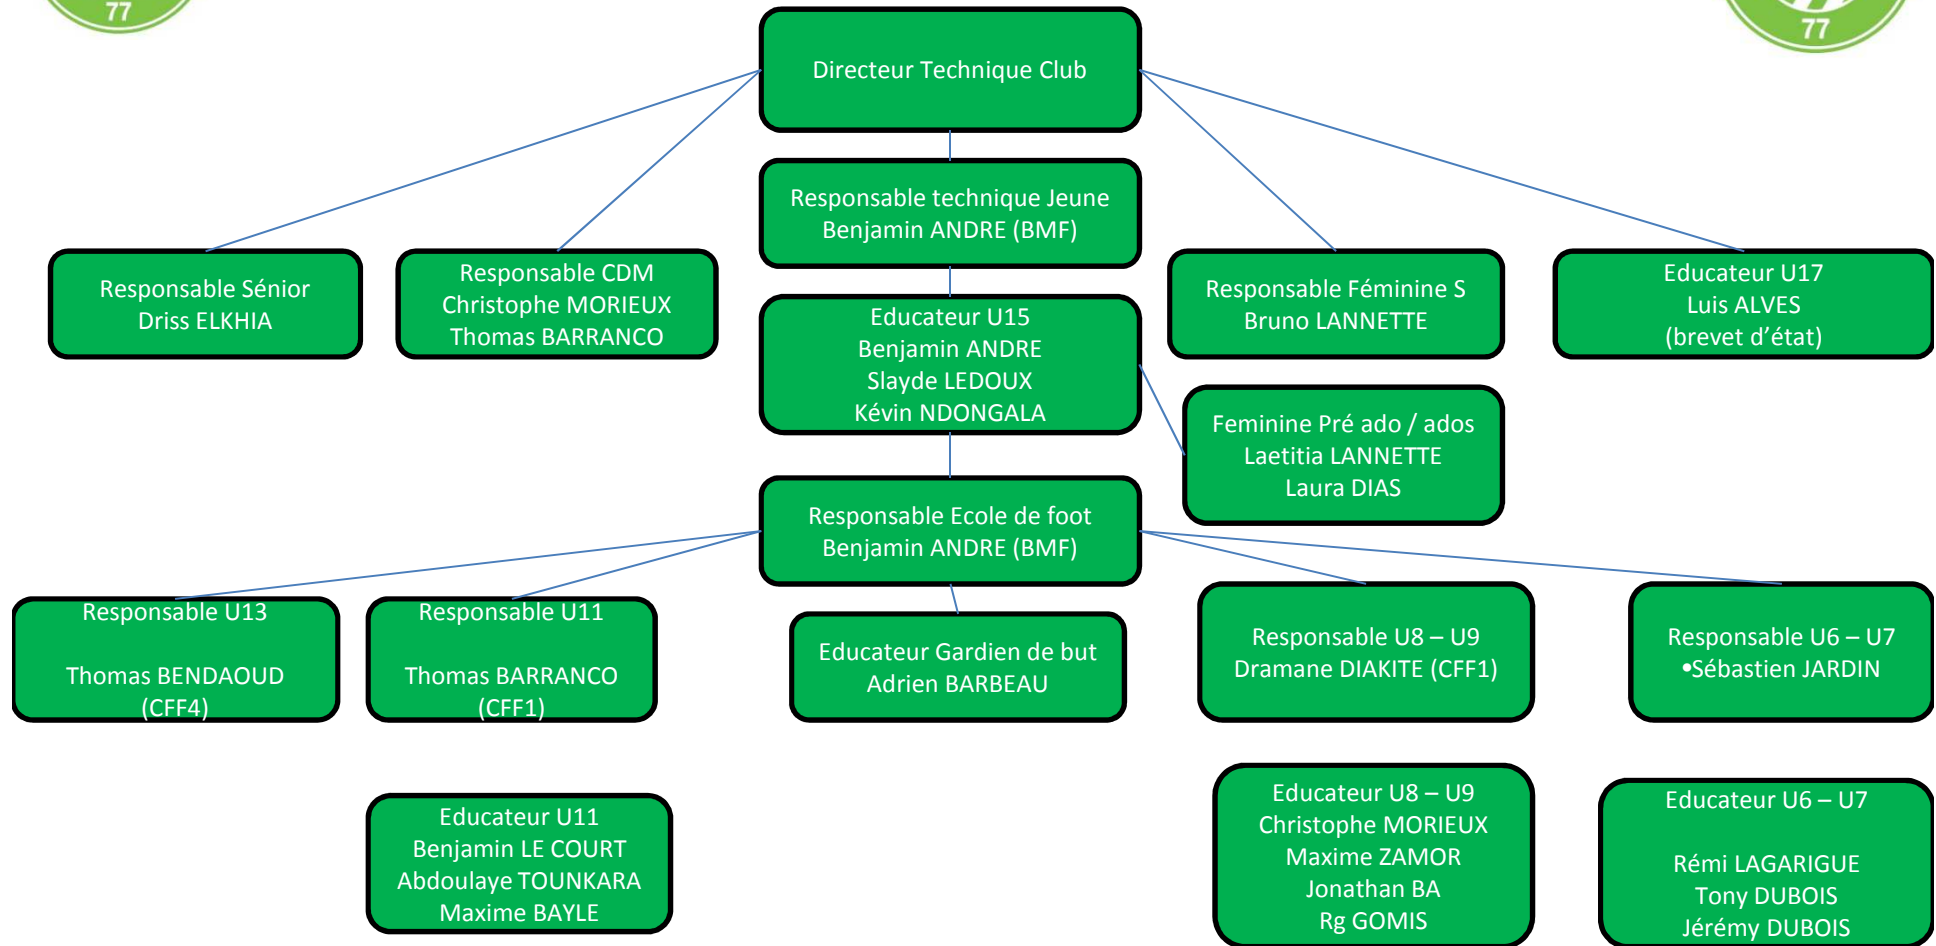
77

77

Directeur Technique Club

Responsable technique Jeune
Benjamin ANDRE (BMF)

Responsable Sénior
Driss ELKHIA

Responsable CDM
Christophe MORIEUX
Thomas BARRANCO

Educateur U15
Benjamin ANDRE
Slayde LEDOUX
Kévin NDONGALA

Responsable Féminine S
Bruno LANNETTE

Educateur U17
Luis ALVES
(brevet d'état)

Feminine Pré ado / ados
Laetitia LANNETTE
Laura DIAS

Responsable Ecole de foot
Benjamin ANDRE (BMF)

Responsable U13

Thomas BENDAOUD
(CFF4)

Responsable U11

Thomas BARRANCO
(CFF1)

Educateur Gardien de but
Adrien BARBEAU

Responsable U8 – U9
Dramane DIAKITE (CFF1)

Responsable U6 – U7
•Sébastien JARDIN

Educateur U11
Benjamin LE COURT
Abdoulaye TOUNKARA
Maxime BAYLE

Educateur U8 – U9
Christophe MORIEUX
Maxime ZAMOR
Jonathan BA
Rg GOMIS

Educateur U6 – U7

Rémi LAGARIGUE
Tony DUBOIS
Jérémy DUBOIS